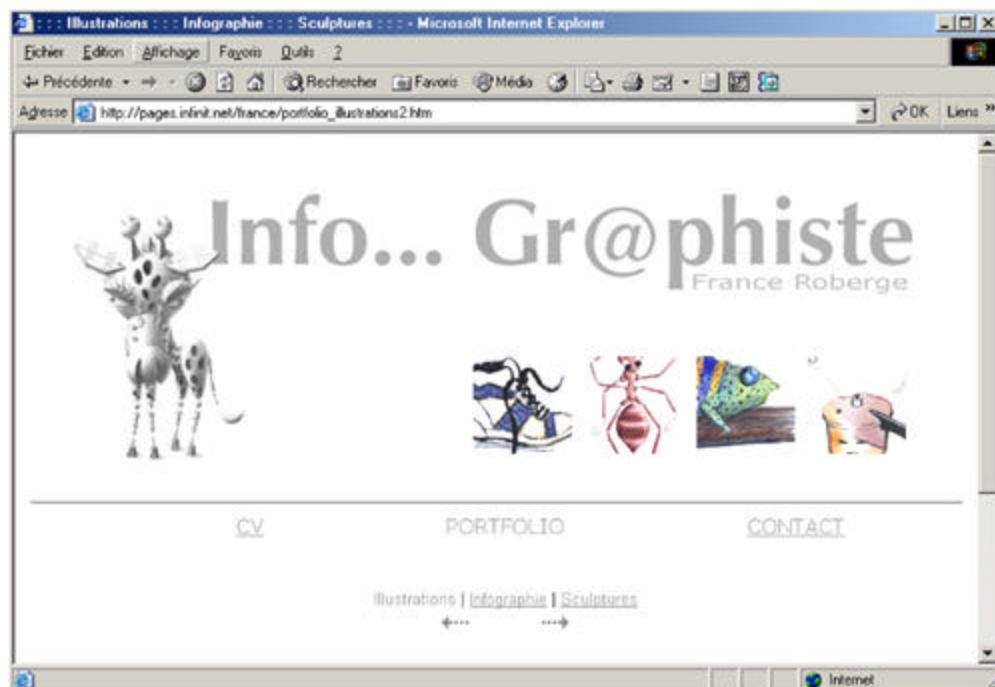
: : : Illustrations : : : Infographie : : : Sculptures : : : : - Microsoft Internet Explorer

Fichier Edition Affichage Favoris Outils ?

Précédente Rechercher Favoris Média

Adresse http://pages.infinit.net/france/portfolio_illustrations2.htm OK Liens

Info... Gr@phiste
France Roberge

CV PORTFOLIO CONTACT

Illustrations | Infographie | Sculptures

Internet